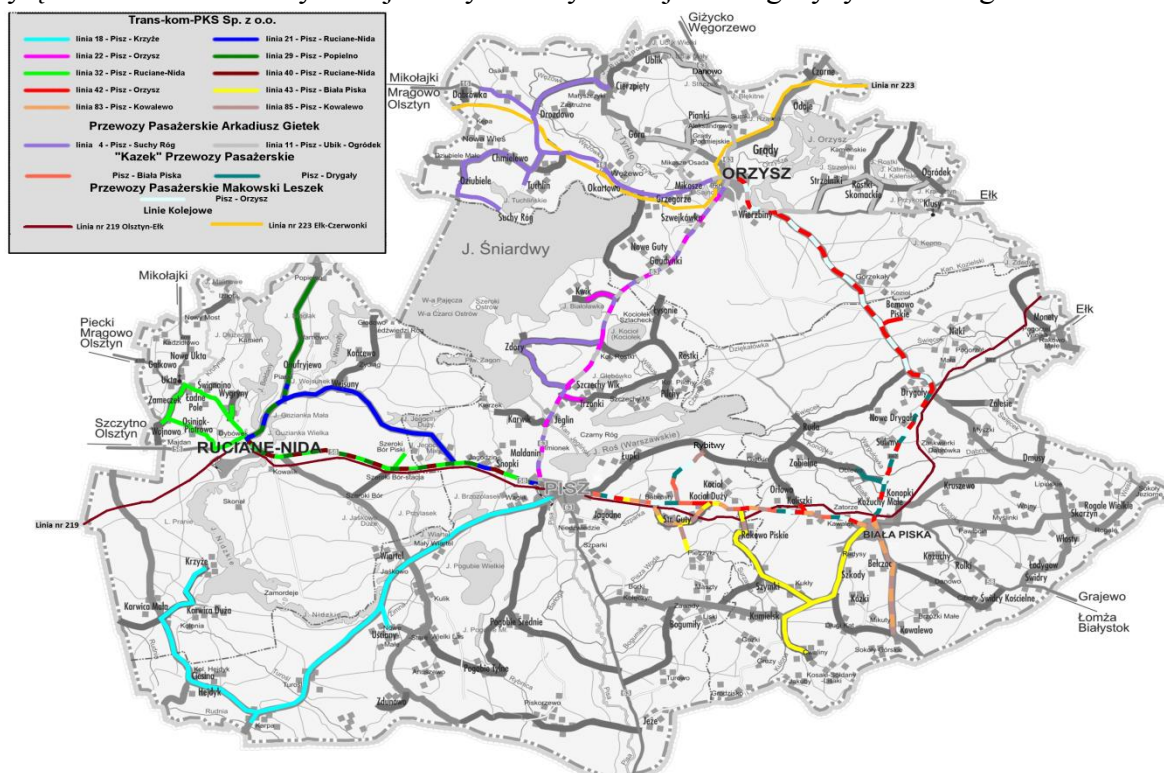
Trans-kom-PKS Sp. z o.o.

linia 18 - Pisz - Krzyże
linia 21 - Pisz - Ruciane-Nida
linia 22 - Pisz - Orzysz
linia 29 - Pisz - Popielno
linia 32 - Pisz - Ruciane-Nida
linia 40 - Pisz - Ruciane-Nida
linia 42 - Pisz - Orzysz
linia 43 - Pisz - Biała Piska
linia 83 - Pisz - Kowalewo
linia 85 - Pisz - Kowalewo

Przewozy Pasażerskie Arkadiusz Gietek

linia 4 - Pisz - Suchy Róg
linia 11 - Pisz - Ublik - Ogródek

"Kazek" Przewozy Pasażerskie

Pisz - Biała Piska
Pisz - Drygały

Przewozy Pasażerskie Makowski Leszek

Pisz - Orzysz

Linie Kolejowe

Linia nr 219 Olsztyn-Ełk
Linia nr 223 Ełk-Czerwonki

Giżycko
Węgorzewo
Mikołajki
Mrągowo
Olsztyn
Linia nr 223
ORZYSZ
Ełk
J. Śniardwy
Mikołajki
Piecki
Mrągowo
Olsztyn
Szczytno
Olsztyn
RUCIANE-NIDA
Linia nr 219
PISZ
BIAŁA PISKA
Ełk
Grajewo
Łomża
Białystok
Dąbrówka
Drozdowo
Chmielewo
Dziubiele
Suchy Róg
Okartowo
Wejsuny
Ukta
Krzyże
Karwica Mała
Hejdyk
Rostki
Drygały
Kowalewo
Bełcząc
Szkody
Ublik
Czarne
Grądy
Jeże
Zdunowo
Popielno
Onufryjewo
Kociołek
Jeglin
Zdory
Maldanin
Snopki
Kociol Duży
Rękowo Piskie
Sulimy
Zawady
Bemowo Piskie
Wierzbiny
Kumielsk
Czarny Róg
Nowe Guty
Mikosze
Nowa Ukta
Gałkowo
Zamordeje
Iznota
Wygryny
Łuknajno
Kowalik
Ruda
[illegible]